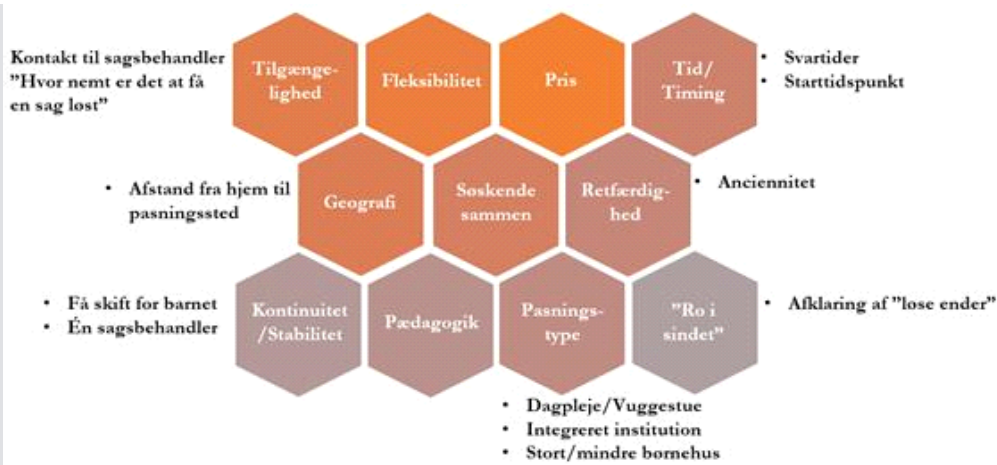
Kontakt til sagsbehandler
"Hvor nemt er det at få en sag løst"

Tilgængelighed

Fleksibilitet

Pris

Tid/ Timing

• Svartider
• Starttidspunkt

• Afstand fra hjem til pasningssted

Geografi

Søskende sammen

Retfærdighed

• Anciennitet

• Få skift for barnet
• Én sagsbehandler

Kontinuitet /Stabilitet

Pædagogik

Pasningstype

"Ro i sindet"

• Afklaring af "løse ender"

• Dagpleje/Vuggestue
• Integreret institution
• Stort/mindre børnehus